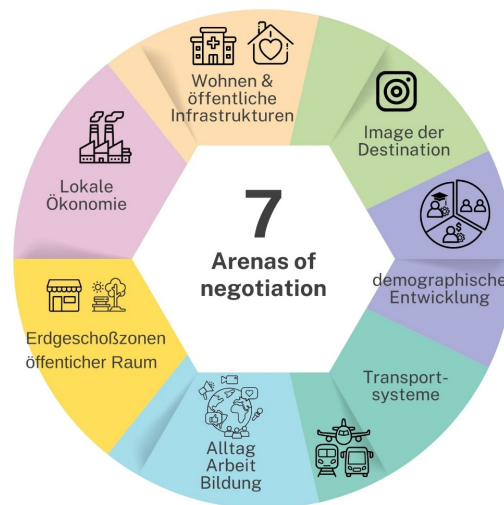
7
Arenas of negotiation

Wohnen & öffentliche Infrastrukturen

Image der Destination

demographische Entwicklung

Transport-systeme

Alltag Arbeit Bildung

Erdgeschoßzonen öffentlicher Raum

Lokale Ökonomie